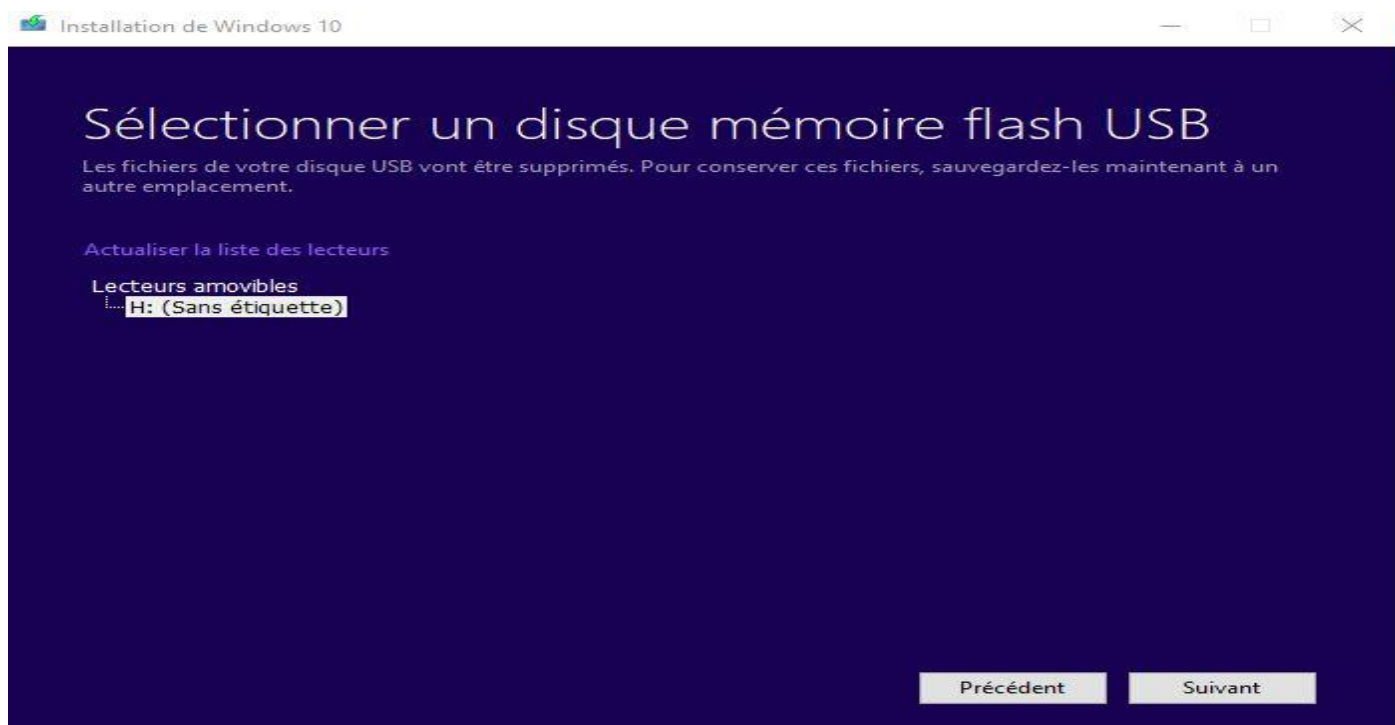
Installation de Windows 10

Sélectionner un disque mémoire flash USB

Les fichiers de votre disque USB vont être supprimés. Pour conserver ces fichiers, sauvegardez-les maintenant à un autre emplacement.

Actualiser la liste des lecteurs

Lecteurs amovibles
H: (Sans étiquette)

Précédent
Suivant